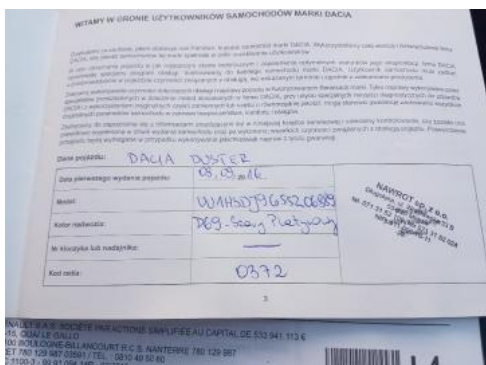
WITAMY W GRONIE UŻYTKOWNIKÓW SAMOCHODÓW MARKI DACIA

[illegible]

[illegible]

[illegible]

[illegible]

Dane pojazdu: DACIA DUSTER

| Data pierwszego wydania pojazdu: | 08.09.2016 |
|---|---|
| Model: | UU1HSDJ9G5520689 |
| Kolor nadwozia: | P69 - Szary Platynowy |
| Nr kluczyka lub nadajnika: | — |
| Kod radia: | 0372 |

NAWROT SP. Z O.O. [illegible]

3

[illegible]NAULT S.A.S. SOCIÉTÉ PAR ACTIONS SIMPLIFIÉE AU CAPITAL DE 533 941 113 €
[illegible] QUAI LE GALLO
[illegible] BOULOGNE-BILLANCOURT R.C.S. NANTERRE 780 129 987
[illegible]ET 780 129 987 03591 / TEL : 0810 40 50 60